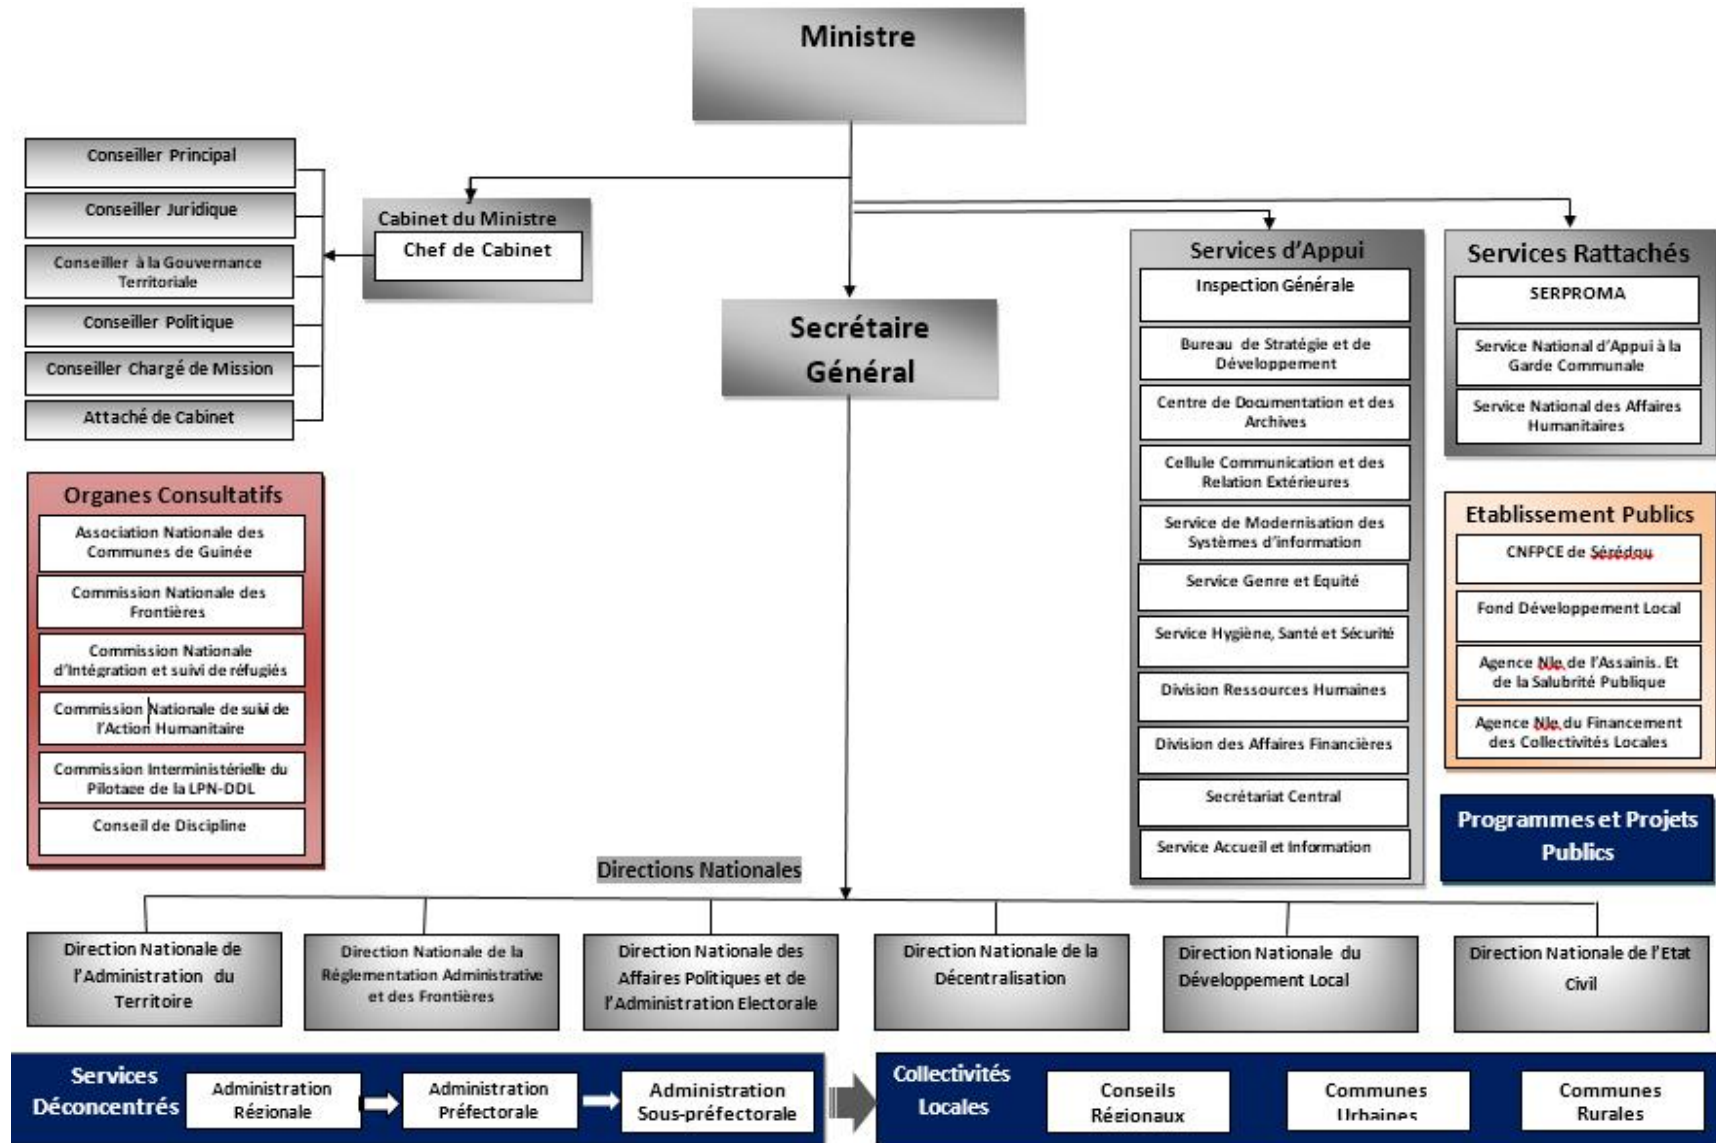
Ministre

Conseiller Principal
Conseiller Juridique
Conseiller à la Gouvernance Territoriale
Conseiller Politique
Conseiller Chargé de Mission
Attaché de Cabinet

Cabinet du Ministre
Chef de Cabinet

Secrétaire Général

Services d'Appui
Inspection Générale
Bureau de Stratégie et de Développement
Centre de Documentation et des Archives
Cellule Communication et des Relation Extérieures
Service de Modernisation des Systèmes d'information
Service Genre et Equité
Service Hygiène, Santé et Sécurité
Division Ressources Humaines
Division des Affaires Financières
Secrétariat Central
Service Accueil et Information

Services Rattachés
SERPROMA
Service National d'Appui à la Garde Communale
Service National des Affaires Humanitaires

Etablissement Publics
CNFPCE de Sérédou
Fond Développement Local
Agence Nle de l'Assainis. Et de la Salubrité Publique
Agence Nle du Financement des Collectivités Locales

Programmes et Projets Publics

Organes Consultatifs
Association Nationale des Communes de Guinée
Commission Nationale des Frontières
Commission Nationale d'Intégration et suivi de réfugiés
Commission Nationale de suivi de l'Action Humanitaire
Commission Interministérielle du Pilotage de la LPN-DDL
Conseil de Discipline

Directions Nationales
Direction Nationale de l'Administration du Territoire
Direction Nationale de la Réglementation Administrative et des Frontières
Direction Nationale des Affaires Politiques et de l'Administration Electorale
Direction Nationale de la Décentralisation
Direction Nationale du Développement Local
Direction Nationale de l'Etat Civil

Services Déconcentrés
Administration Régionale
Administration Préfectorale
Administration Sous-préfectorale

Collectivités Locales
Conseils Régionaux
Communes Urbaines
Communes Rurales